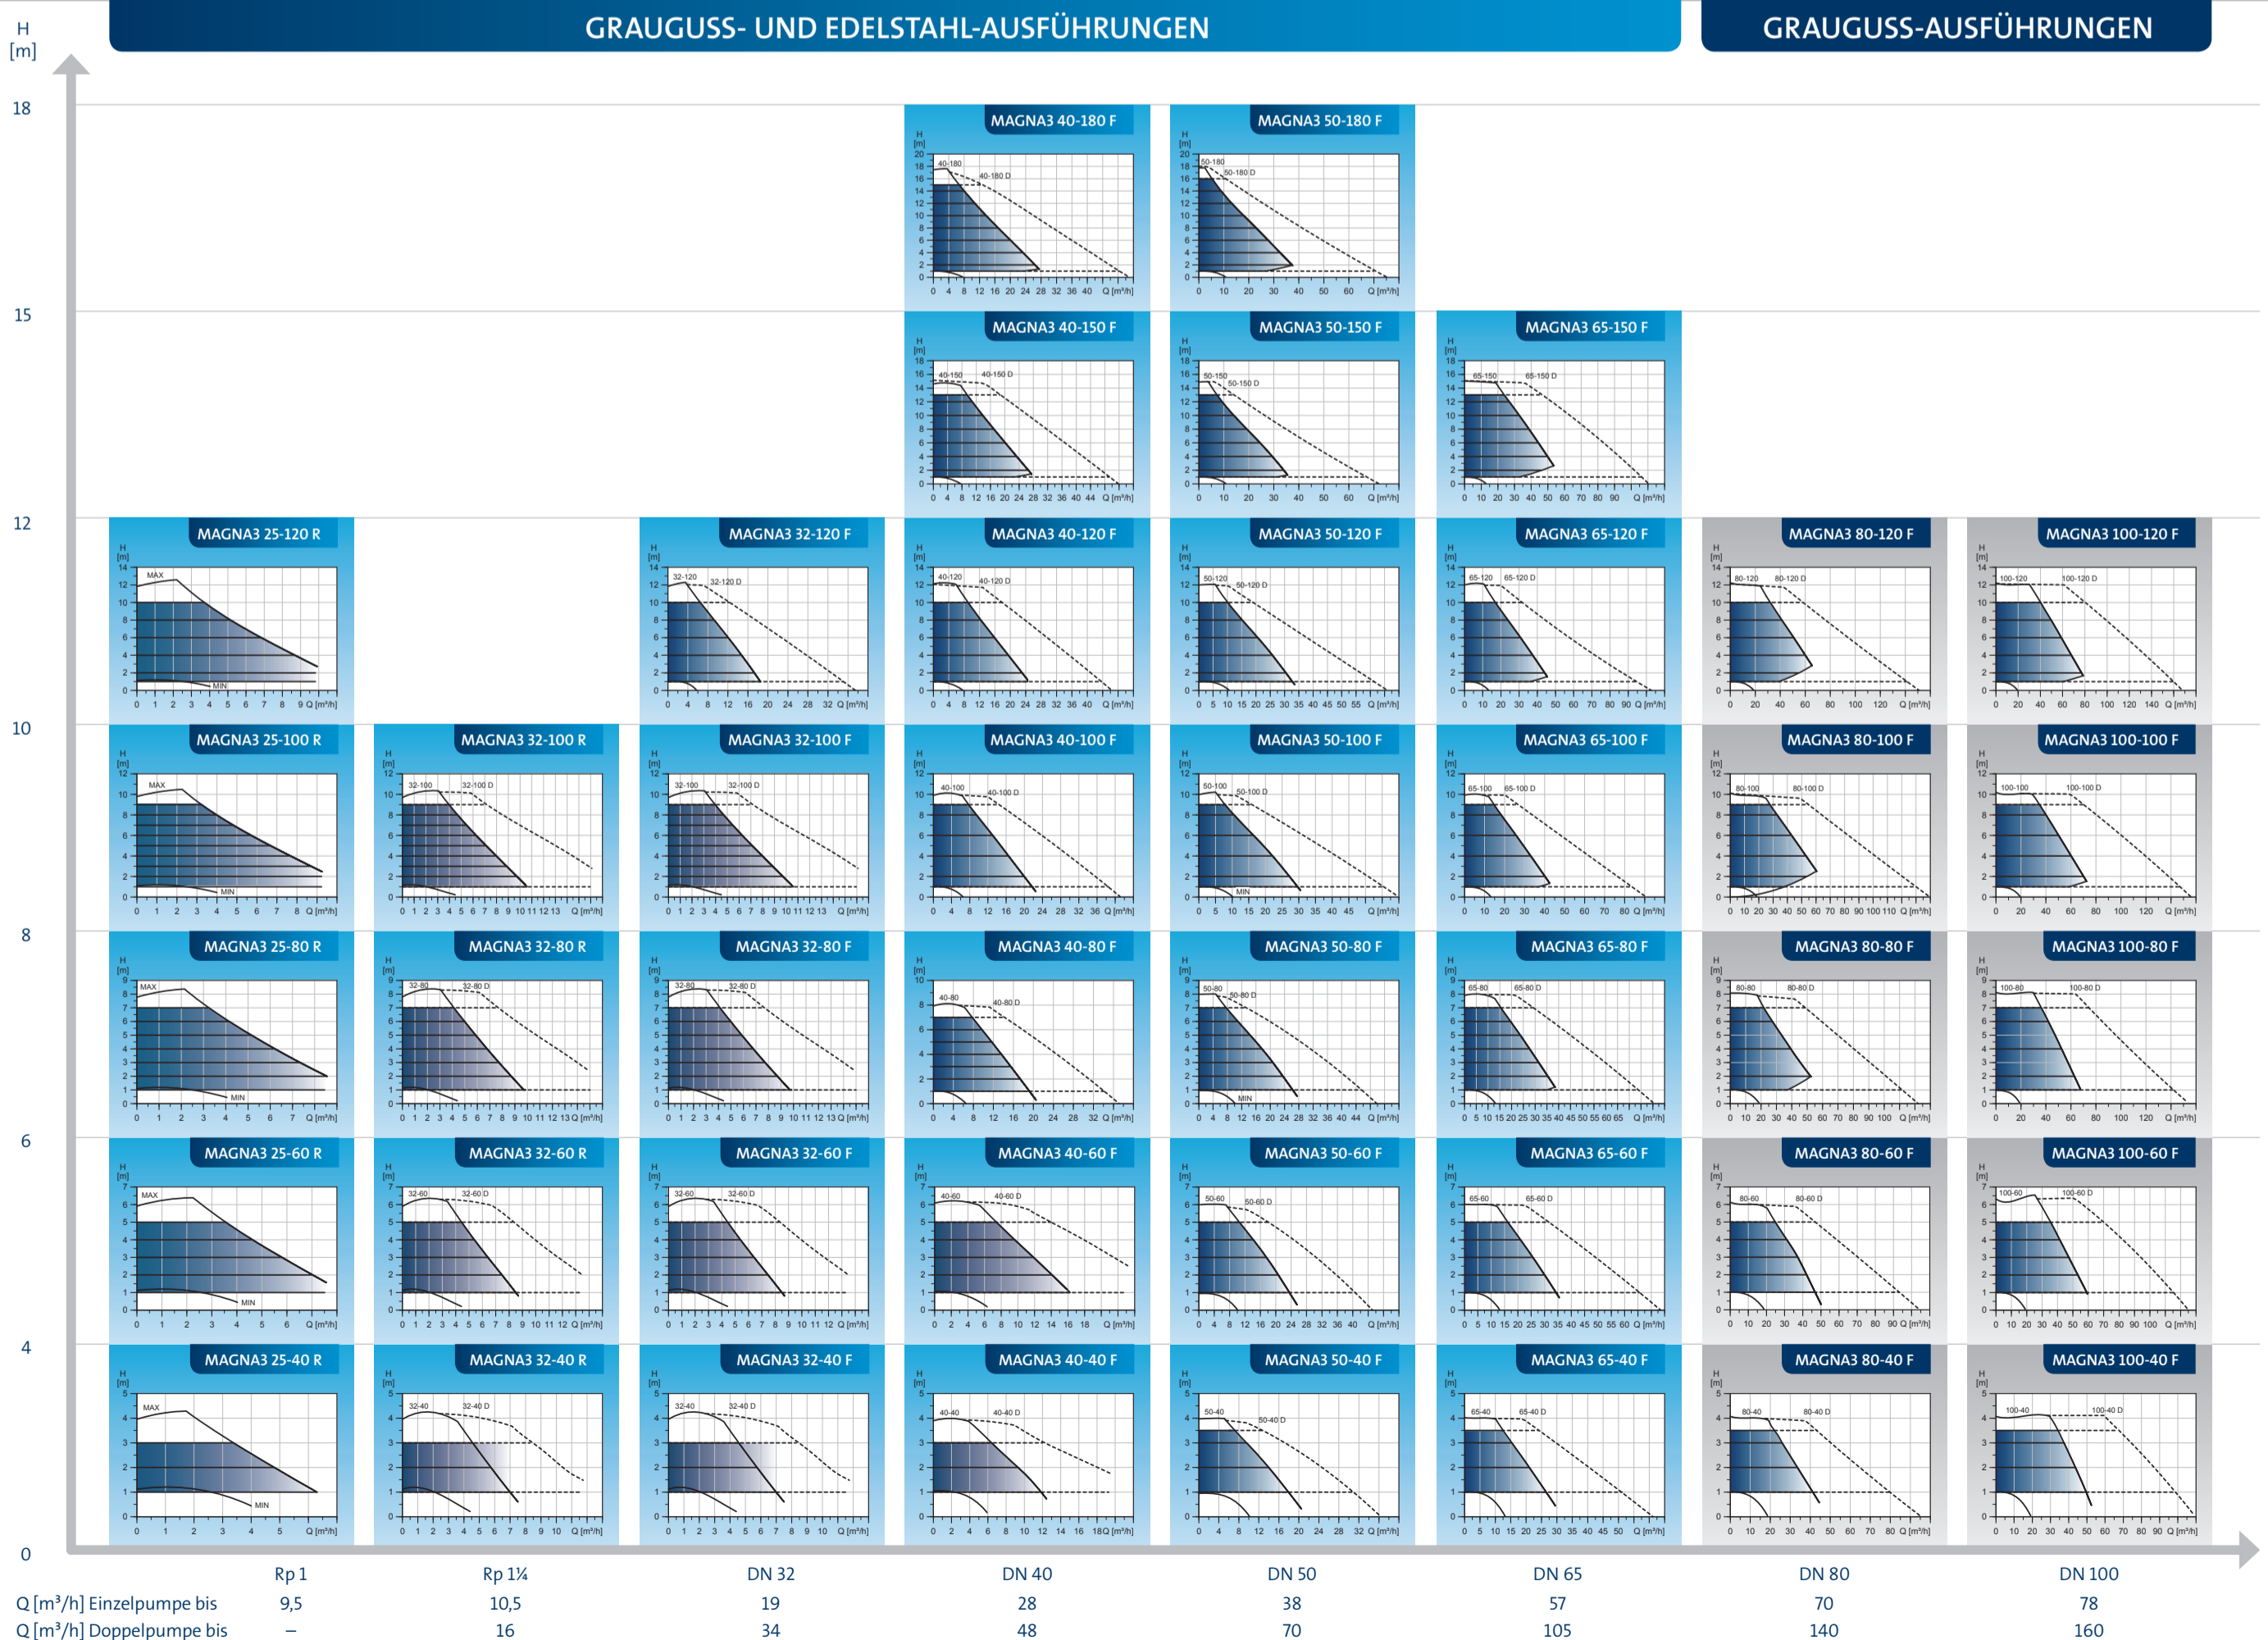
H
[m]

GRAUGUSS- UND EDELSTAHL-AUSFÜHRUNGEN

GRAUGUSS-AUSFÜHRUNGEN

18

MAGNA3 40-180 F

MAGNA3 50-180 F

15

MAGNA3 40-150 F

MAGNA3 50-150 F

MAGNA3 65-150 F

12

MAGNA3 25-120 R

MAGNA3 32-120 F

MAGNA3 40-120 F

MAGNA3 50-120 F

MAGNA3 65-120 F

MAGNA3 80-120 F

MAGNA3 100-120 F

10

MAGNA3 25-100 R

MAGNA3 32-100 R

MAGNA3 32-100 F

MAGNA3 40-100 F

MAGNA3 50-100 F

MAGNA3 65-100 F

MAGNA3 80-100 F

MAGNA3 100-100 F

8

MAGNA3 25-80 R

MAGNA3 32-80 R

MAGNA3 32-80 F

MAGNA3 40-80 F

MAGNA3 50-80 F

MAGNA3 65-80 F

MAGNA3 80-80 F

MAGNA3 100-80 F

6

MAGNA3 25-60 R

MAGNA3 32-60 R

MAGNA3 32-60 F

MAGNA3 40-60 F

MAGNA3 50-60 F

MAGNA3 65-60 F

MAGNA3 80-60 F

MAGNA3 100-60 F

4

MAGNA3 25-40 R

MAGNA3 32-40 R

MAGNA3 32-40 F

MAGNA3 40-40 F

MAGNA3 50-40 F

MAGNA3 65-40 F

MAGNA3 80-40 F

MAGNA3 100-40 F

0

| | Rp 1 | Rp 1¼ | DN 32 | DN 40 | DN 50 | DN 65 | DN 80 | DN 100 |
|---|---|---|---|---|---|---|---|---|
| Q [m³/h] Einzelpumpe bis | 9,5 | 10,5 | 19 | 28 | 38 | 57 | 70 | 78 |
| Q [m³/h] Doppelpumpe bis | – | 16 | 34 | 48 | 70 | 105 | 140 | 160 |